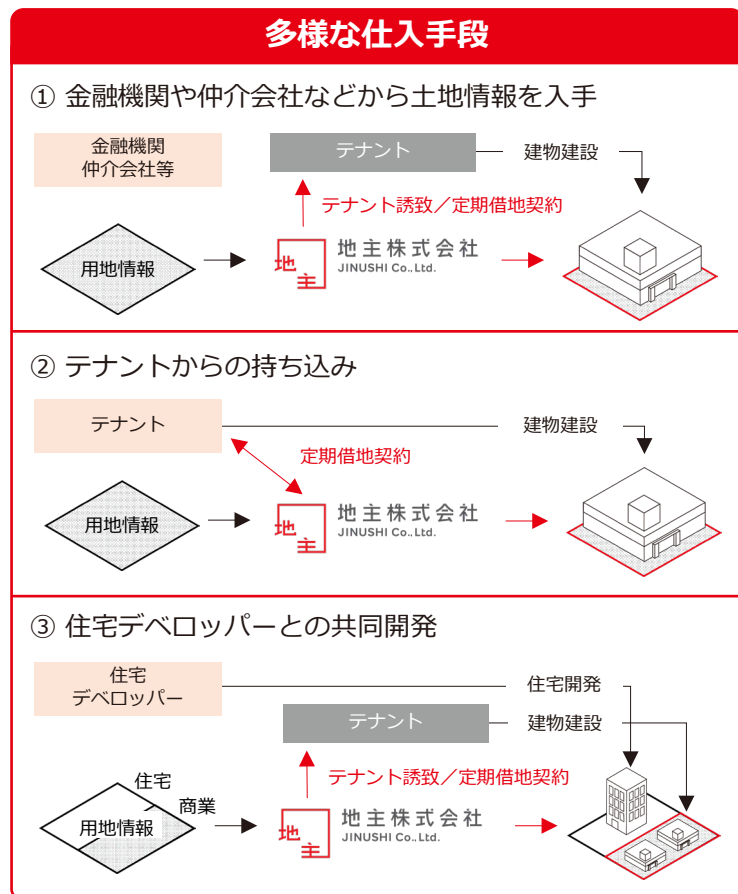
多様な仕入手段

① 金融機関や仲介会社などから土地情報を入手

金融機関
仲介会社等

テナント

建物建設

テナント誘致／定期借地契約

用地情報

地主
地主株式会社
JINUSHI Co., Ltd.

② テナントからの持ち込み

テナント

建物建設

定期借地契約

用地情報

地主
地主株式会社
JINUSHI Co., Ltd.

③ 住宅デベロッパーとの共同開発

住宅
デベロッパー

住宅開発

テナント

建物建設

テナント誘致／定期借地契約

住宅
商業
用地情報

地主
地主株式会社
JINUSHI Co., Ltd.